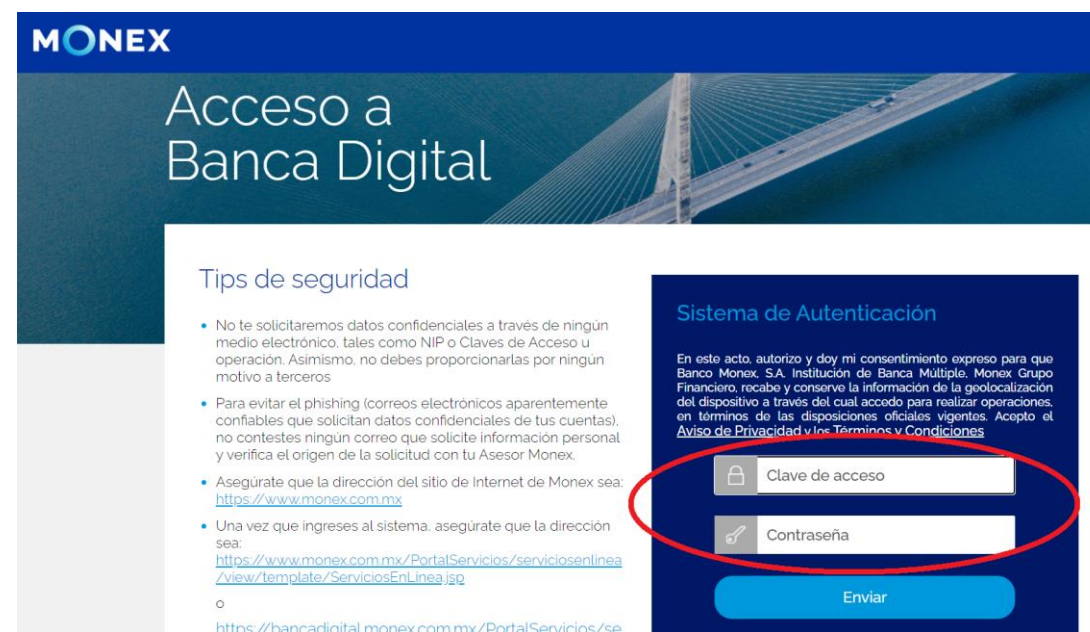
MONEX

Acceso a Banca Digital

Tips de seguridad

• No te solicitaremos datos confidenciales a través de ningún medio electrónico, tales como NIP o Claves de Acceso u operación. Asimismo, no debes proporcionarlas por ningún motivo a terceros

• Para evitar el phishing (correos electrónicos aparentemente confiables que solicitan datos confidenciales de tus cuentas), no contestes ningún correo que solicite información personal y verifica el origen de la solicitud con tu Asesor Monex.

• Asegúrate que la dirección del sitio de Internet de Monex sea: https://www.monex.com.mx

• Una vez que ingreses al sistema, asegúrate que la dirección sea: https://www.monex.com.mx/PortalServicios/serviciosenlinea/view/template/ServiciosEnLinea.jsp

o

https://bancadigital.monex.com.mx/PortalServicios/se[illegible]

Sistema de Autenticación

En este acto, autorizo y doy mi consentimiento expreso para que Banco Monex, S.A. Institución de Banca Múltiple, Monex Grupo Financiero, recabe y conserve la información de la geolocalización del dispositivo a través del cual accedo para realizar operaciones, en términos de las disposiciones oficiales vigentes. Acepto el Aviso de Privacidad y los Términos y Condiciones

Clave de acceso

Contraseña

Enviar